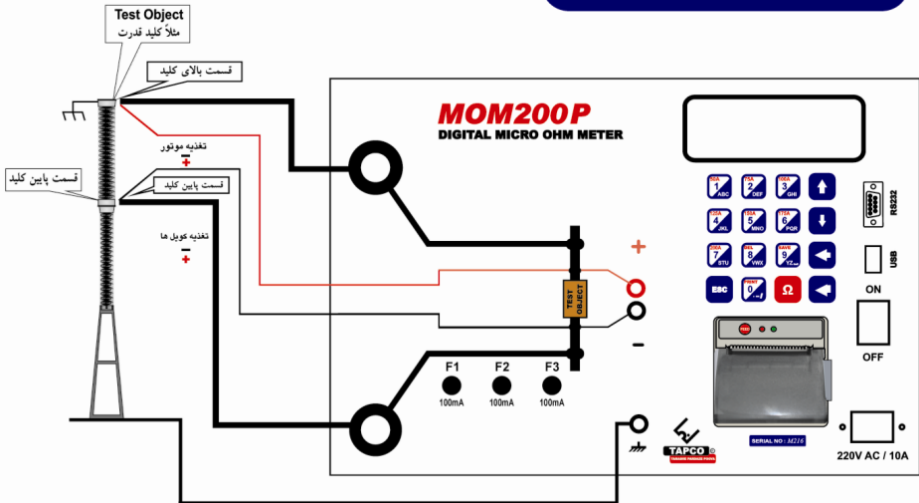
Test Object
مثلاً کلید قدرت
قسمت بالای کلید
تغذیه موتور
قسمت پایین کلید
قسمت پایین کلید
تغذیه کویل ها
MOM200P
DIGITAL MICRO OHM METER
+
TEST OBJECT
-
F1
100mA
F2
100mA
F3
100mA
1 ABC
2 DEF
3 GHI
4 JKL
5 MNO
6 PQR
7 STU
8 VWX
9 YZ
ESC
0
Ω
RS232
USB
ON
OFF
TAPCO
SERIAL NO : M216
220V AC / 10A